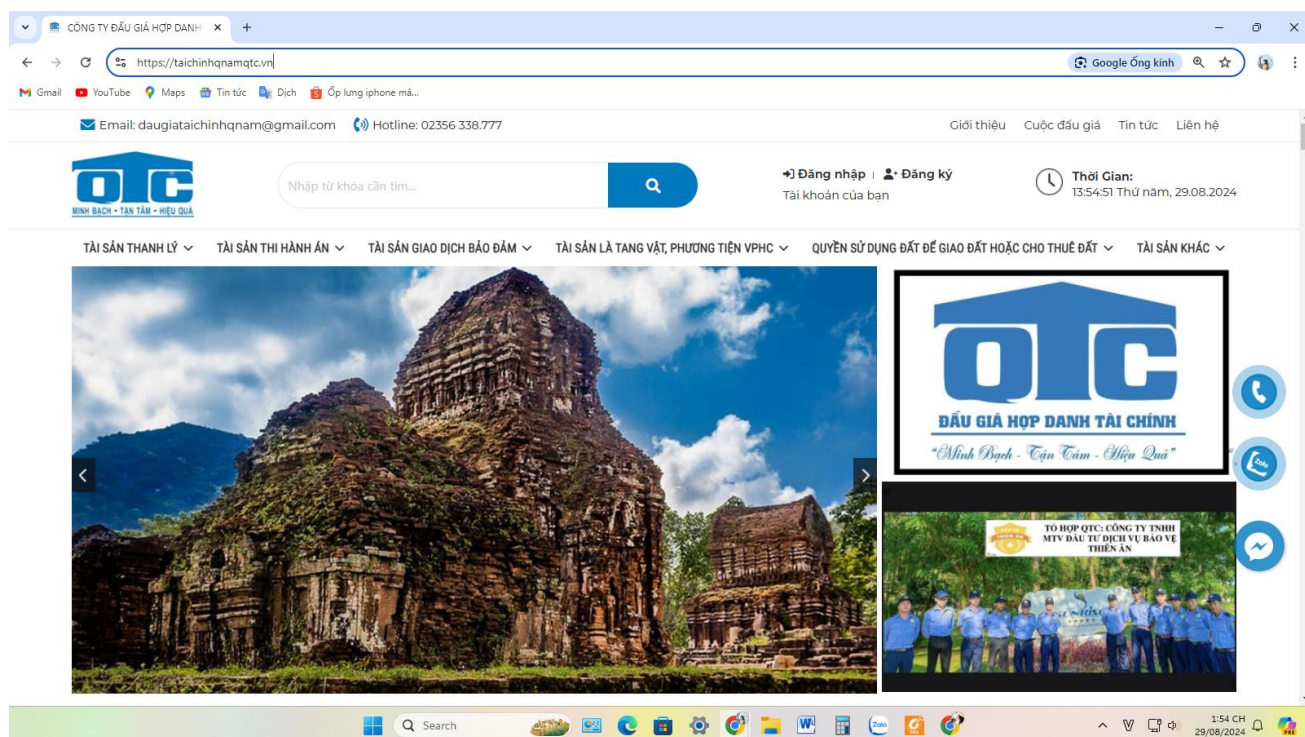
CÔNG TY ĐẤU GIÁ HỢP DANH ×
+
https://taichinhqnamqtc.vn
Google Ống kính
Gmail YouTube Maps Tin tức Dịch Ốp lưng iphone má...

Email: daugiataichinhqnam@gmail.com Hotline: 02356 338.777
Giới thiệu Cuộc đấu giá Tin tức Liên hệ

QTC
MINH BẠCH - TẬN TÂM - HIỆU QUẢ

Nhập từ khóa cần tìm...

Đăng nhập | Đăng ký
Tài khoản của bạn

Thời Gian:
13:54:51 Thứ năm, 29.08.2024

TÀI SẢN THANH LÝ
TÀI SẢN THI HÀNH ÁN
TÀI SẢN GIAO DỊCH BẢO ĐẢM
TÀI SẢN LÀ TANG VẬT, PHƯƠNG TIỆN VPHC
QUYỀN SỬ DỤNG ĐẤT ĐỂ GIAO ĐẤT HOẶC CHO THUÊ ĐẤT
TÀI SẢN KHÁC

QTC
ĐẤU GIÁ HỢP DANH TÀI CHÍNH
"Minh Bạch - Tận Tâm - Hiệu Quả"

TỔ HỢP QTC: CÔNG TY TNHH MTV ĐẦU TƯ DỊCH VỤ BẢO VỆ THIÊN ÂN

Zalo

Search
1:54 CH
29/08/2024